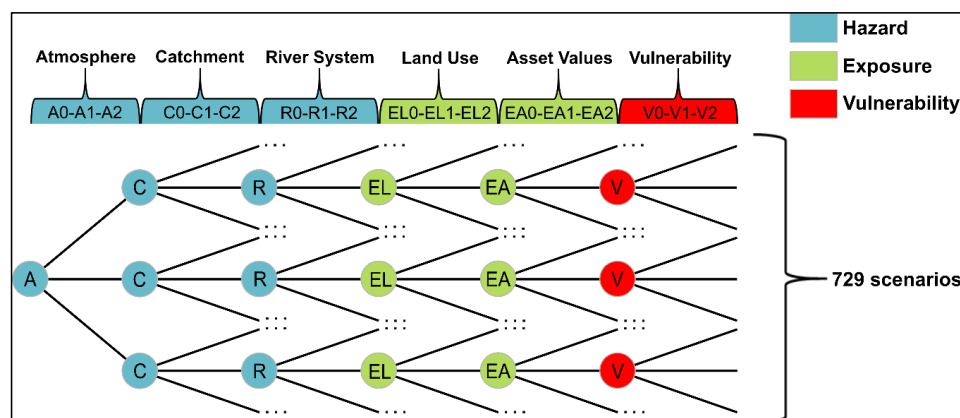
Hazard
Exposure
Vulnerability

Atmosphere
A0-A1-A2
Catchment
C0-C1-C2
River System
R0-R1-R2
Land Use
EL0-EL1-EL2
Asset Values
EA0-EA1-EA2
Vulnerability
V0-V1-V2

A
C
R
EL
EA
V
C
R
EL
EA
V
C
R
EL
EA
V

729 scenarios